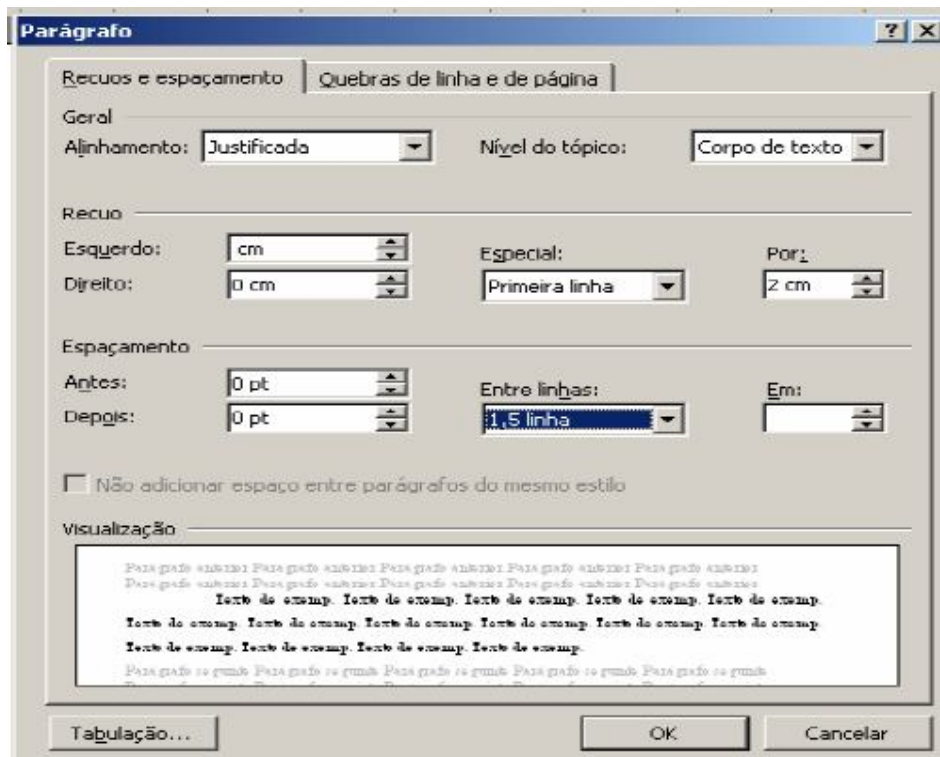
Parágrafo

?

X

Recuos e espaçamento

Quebras de linha e de página

Geral

Alinhamento: Justificada

Nível do tópico: Corpo de texto

Recuo

Esquerdo: cm

Direito: 0 cm

Especial: Primeira linha

Por: 2 cm

Espaçamento

Antes: 0 pt

Depois: 0 pt

Entre linhas: 1,5 linha

Em:

Não adicionar espaço entre parágrafos do mesmo estilo

Visualização

Parágrafo anterior Parágrafo anterior Parágrafo anterior Parágrafo anterior Parágrafo anterior Parágrafo anterior Parágrafo anterior Parágrafo anterior Parágrafo anterior Parágrafo anterior

Texto de exemp. Texto de exemp. Texto de exemp. Texto de exemp. Texto de exemp. Texto de exemp. Texto de exemp. Texto de exemp. Texto de exemp. Texto de exemp. Texto de exemp. Texto de exemp. Texto de exemp. Texto de exemp. Texto de exemp.

Parágrafo seguinte Parágrafo seguinte Parágrafo seguinte Parágrafo seguinte Parágrafo seguinte

Tabulação...

OK

Cancelar